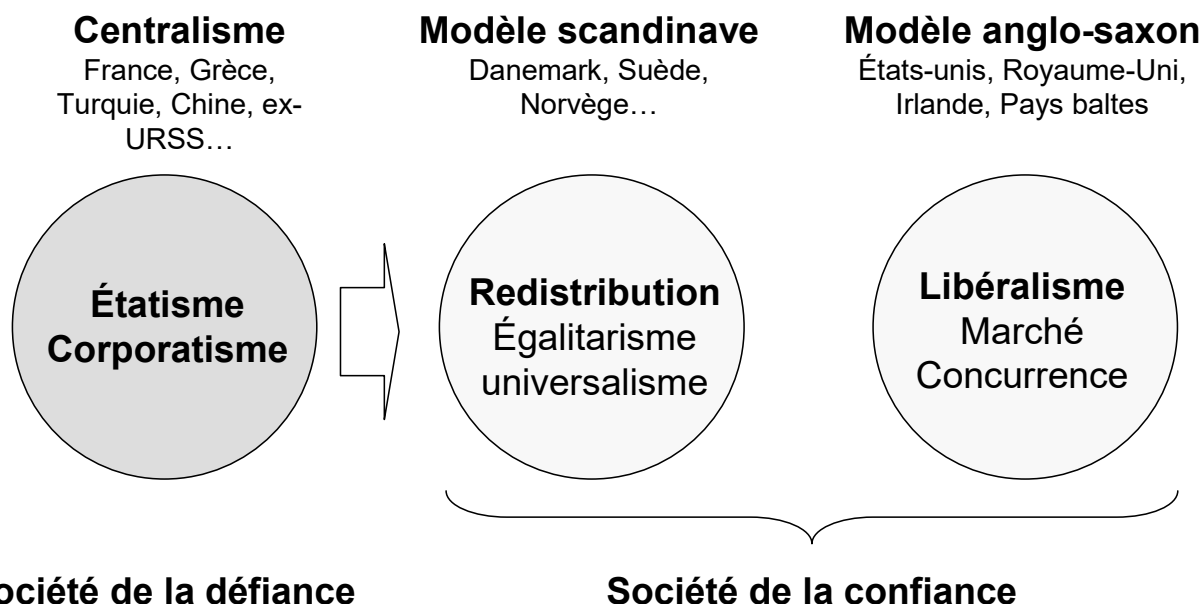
Centralisme
France, Grèce, Turquie, Chine, ex-URSS…

Modèle scandinave
Danemark, Suède, Norvège…

Modèle anglo-saxon
États-unis, Royaume-Uni, Irlande, Pays baltes

Étatisme
Corporatisme

Redistribution
Égalitarisme
universalisme

Libéralisme
Marché
Concurrence

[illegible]ociété de la défiance

Société de la confiance